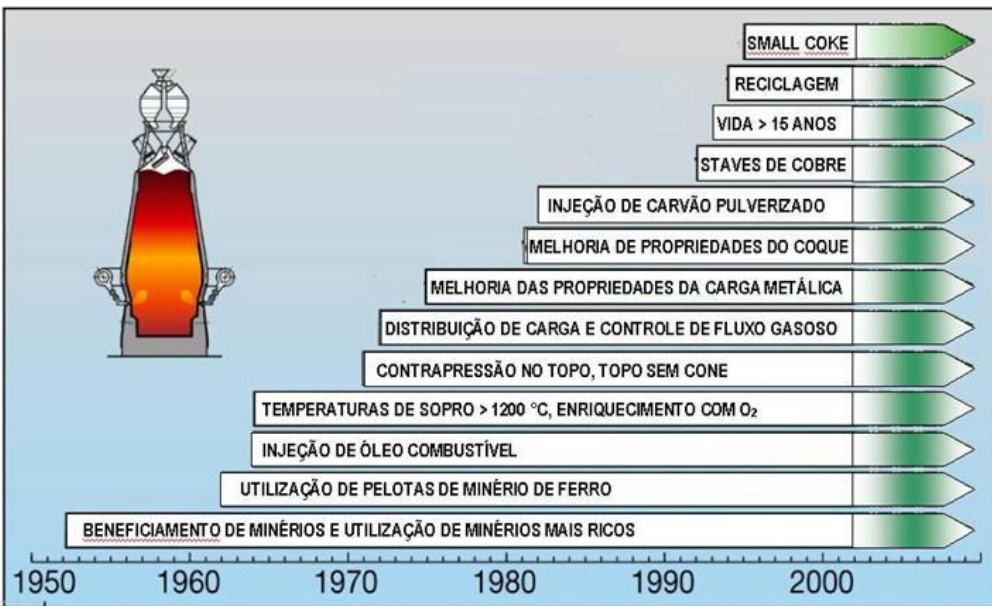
SMALL COKE

RECICLAGEM

VIDA > 15 ANOS

STAVES DE COBRE

INJEÇÃO DE CARVÃO PULVERIZADO

MELHORIA DE PROPRIEDADES DO COQUE

MELHORIA DAS PROPRIEDADES DA CARGA METÁLICA

DISTRIBUIÇÃO DE CARGA E CONTROLE DE FLUXO GASOSO

CONTRAPRESSÃO NO TOPO, TOPO SEM CONE

TEMPERATURAS DE SOPRO > 1200 °C, ENRIQUECIMENTO COM $O_2$

INJEÇÃO DE ÓLEO COMBUSTÍVEL

UTILIZAÇÃO DE PELOTAS DE MINÉRIO DE FERRO

BENEFICIAMENTO DE MINÉRIOS E UTILIZAÇÃO DE MINÉRIOS MAIS RICOS

1950 1960 1970 1980 1990 2000